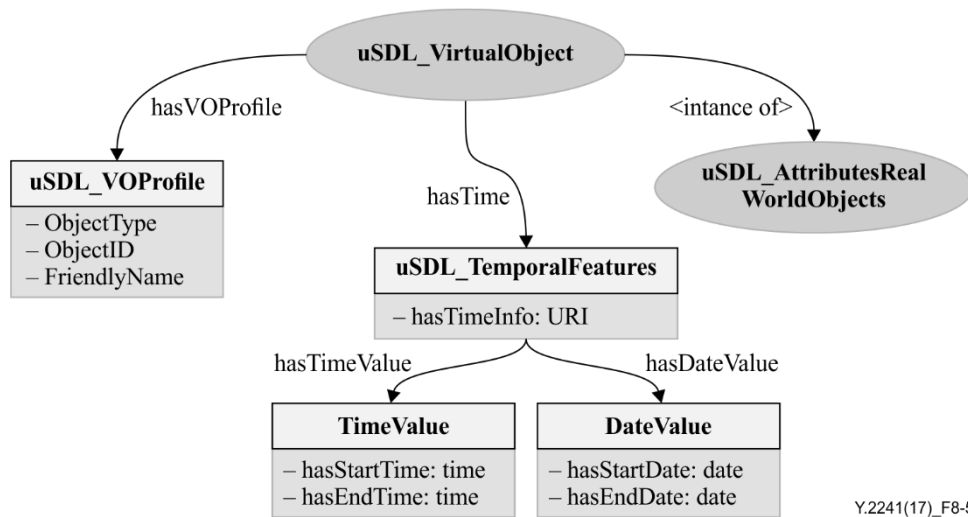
uSDL_VirtualObject

hasVOProfile

<intance of>

uSDL_VOProfile

– ObjectType
– ObjectID
– FriendlyName

hasTime

uSDL_AttributesReal WorldObjects

uSDL_TemporalFeatures

– hasTimeInfo: URI

hasTimeValue

hasDateValue

TimeValue

– hasStartTime: time
– hasEndTime: time

DateValue

– hasStartDate: date
– hasEndDate: date

Y.2241(17)_F8-5